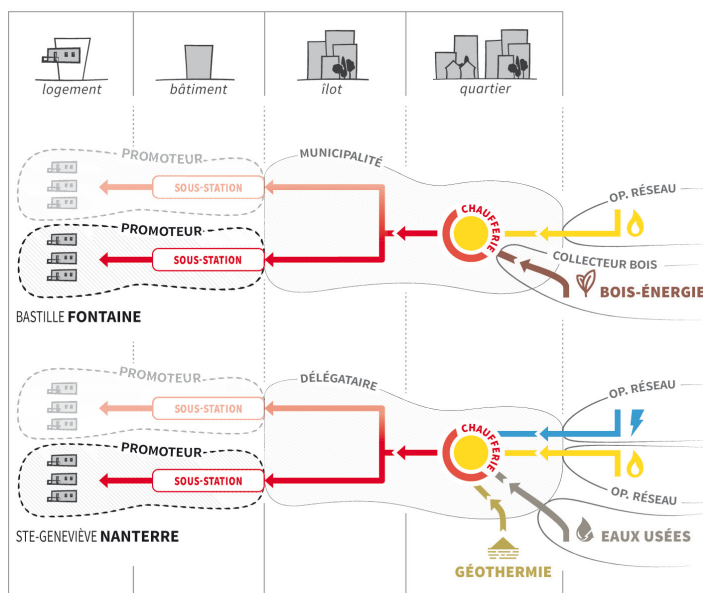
logement
bâtiment
îlot
quartier

PROMOTEUR
MUNICIPALITÉ
SOUS-STATION
PROMOTEUR
SOUS-STATION
CHAUFFERIE
OP. RÉSEAU
COLLECTEUR BOIS
BOIS-ÉNERGIE
BASTILLE FONTAINE

PROMOTEUR
DÉLÉGATAIRE
SOUS-STATION
OP. RÉSEAU
PROMOTEUR
SOUS-STATION
CHAUFFERIE
OP. RÉSEAU
EAUX USÉES
GÉOTHERMIE
STE-GENEVIÈVE NANTERRE